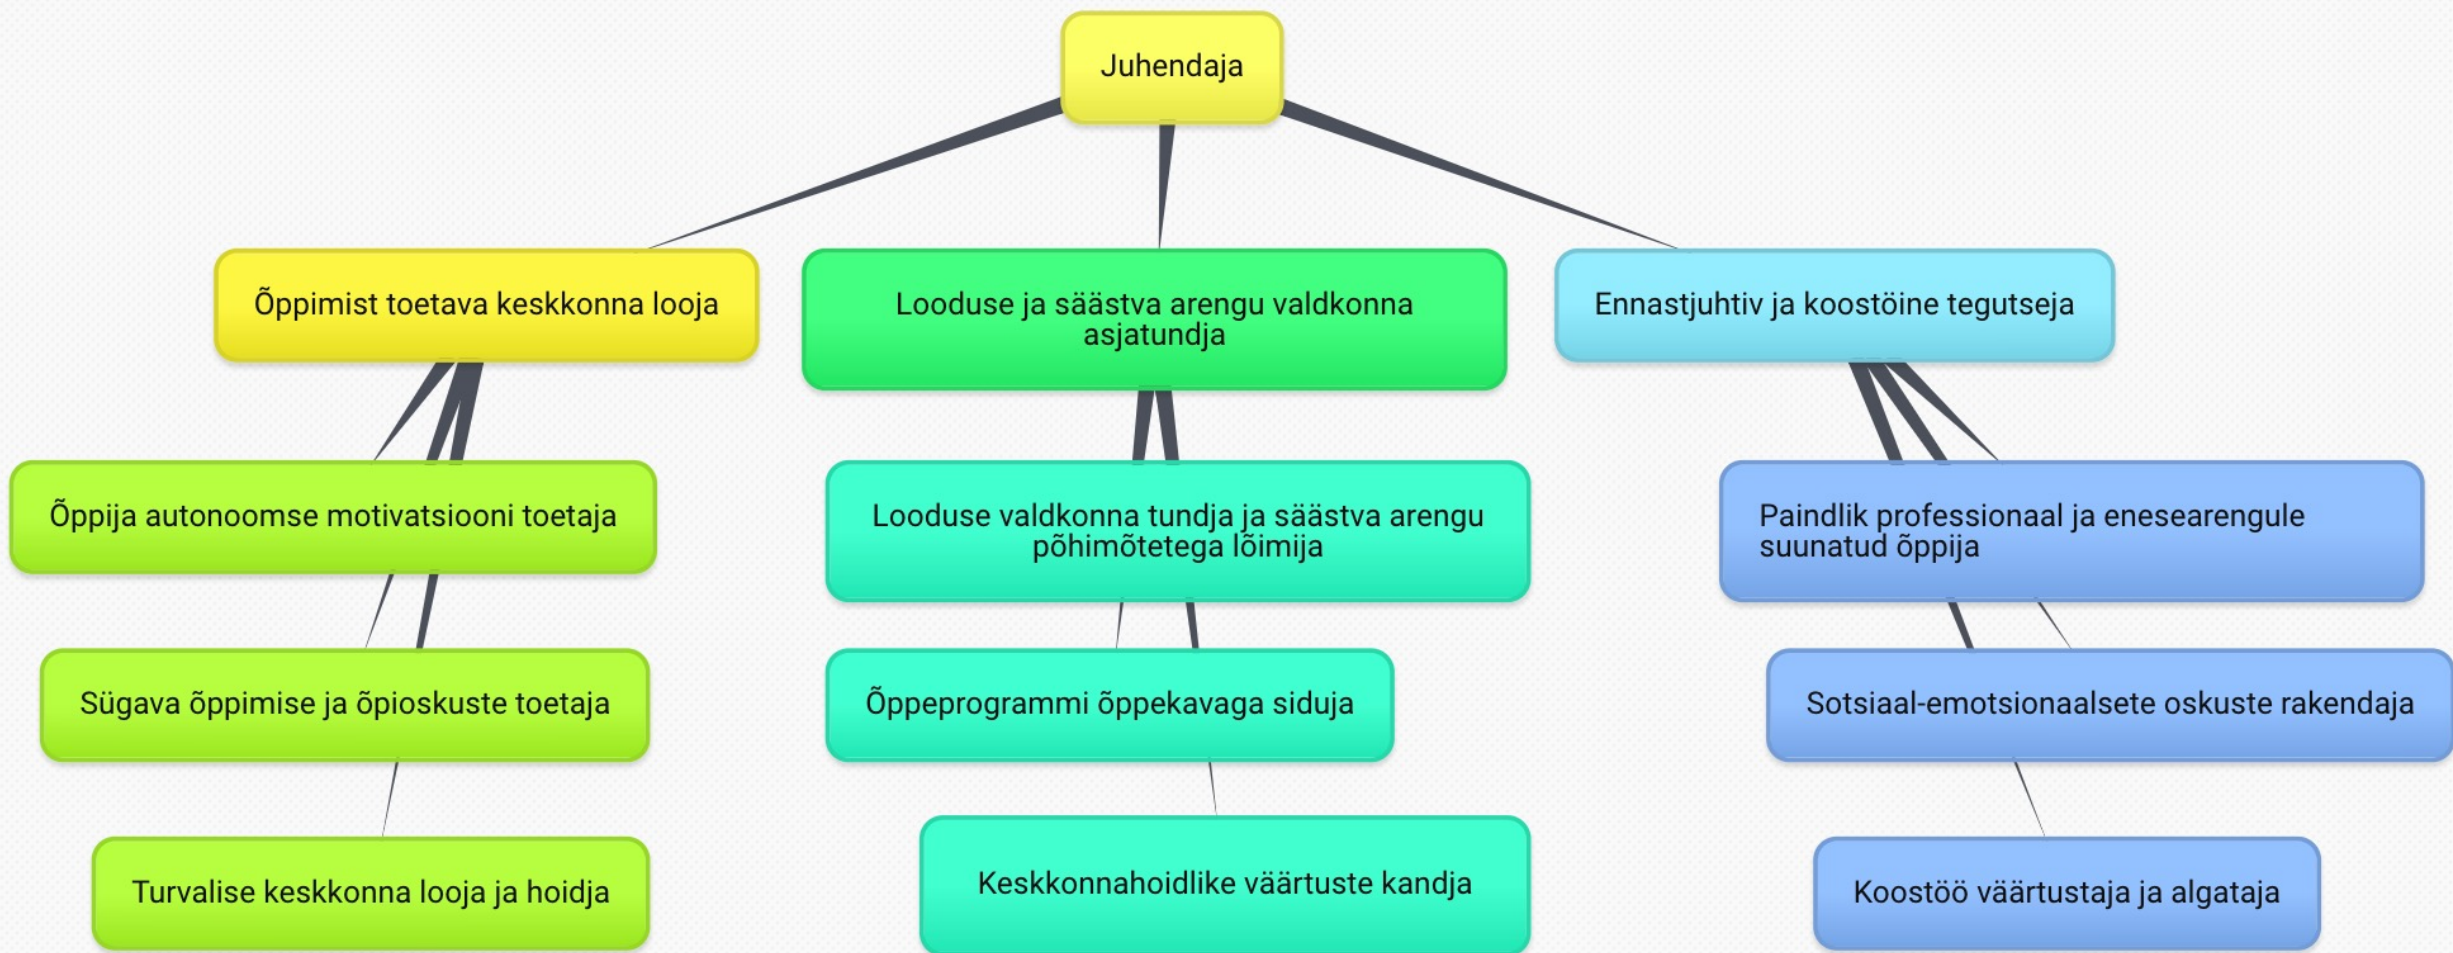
Juhendaja

Õppimist toetava keskkonna looja

Looduse ja säästva arengu valdkonna asjatundja

Ennastjuhtiv ja koostöine tegutseja

Õppija autonoomse motivatsiooni toetaja

Looduse valdkonna tundja ja säästva arengu põhimõtetega lõimija

Paindlik professionaal ja enesearengule suunatud õppija

Sügava õppimise ja õpioskuste toetaja

Õppeprogrammi õppekavaga siduja

Sotsiaal-emotsionaalsete oskuste rakendaja

Turvalise keskkonna looja ja hoidja

Keskkonnahoidlike väärtuste kandja

Koostöö väärtustaja ja algataja